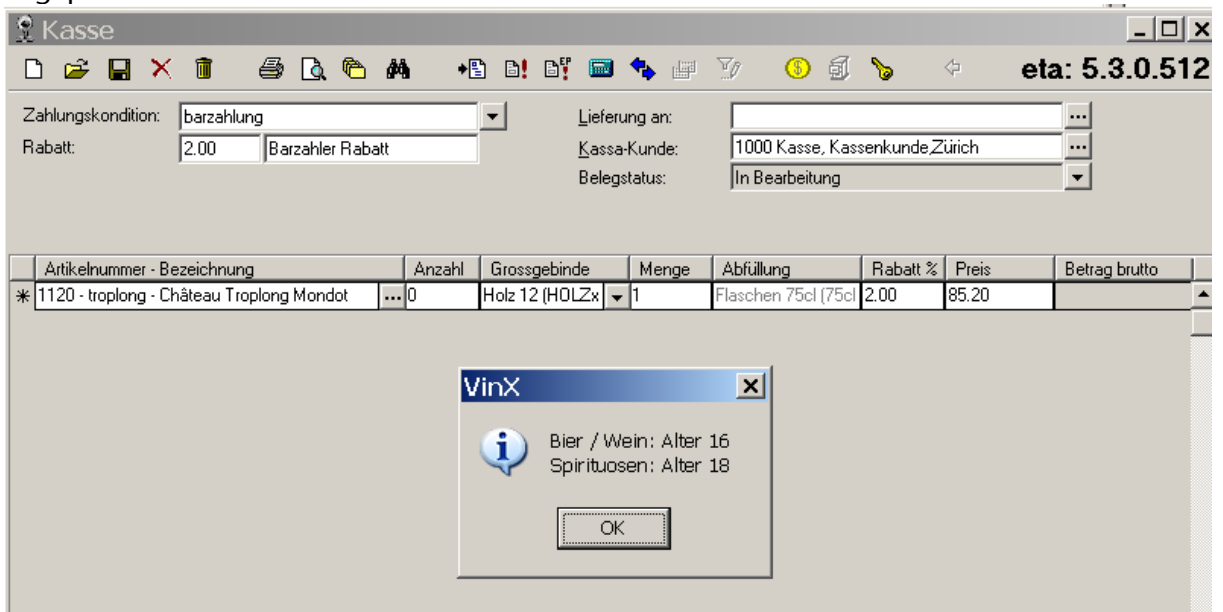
Kasse

eta: 5.3.0.512

Zahlungskondition: barzahlung
Rabatt: 2.00 Barzahler Rabatt

Lieferung an:
Kassa-Kunde: 1000 Kasse, Kassenkunde,Zürich
Belegstatus: In Bearbeitung

| Artikelnummer - Bezeichnung | Anzahl | Grossgebinde | Menge | Abfüllung | Rabatt % | Preis | Betrag brutto |
|---|---|---|---|---|---|---|---|
| 1120 - troplong - Château Troplong Mondot | 0 | Holz 12 (HOLZx | 1 | Flaschen 75cl (75cl | 2.00 | 85.20 | |

VinX

Bier / Wein: Alter 16
Spirituosen: Alter 18

OK